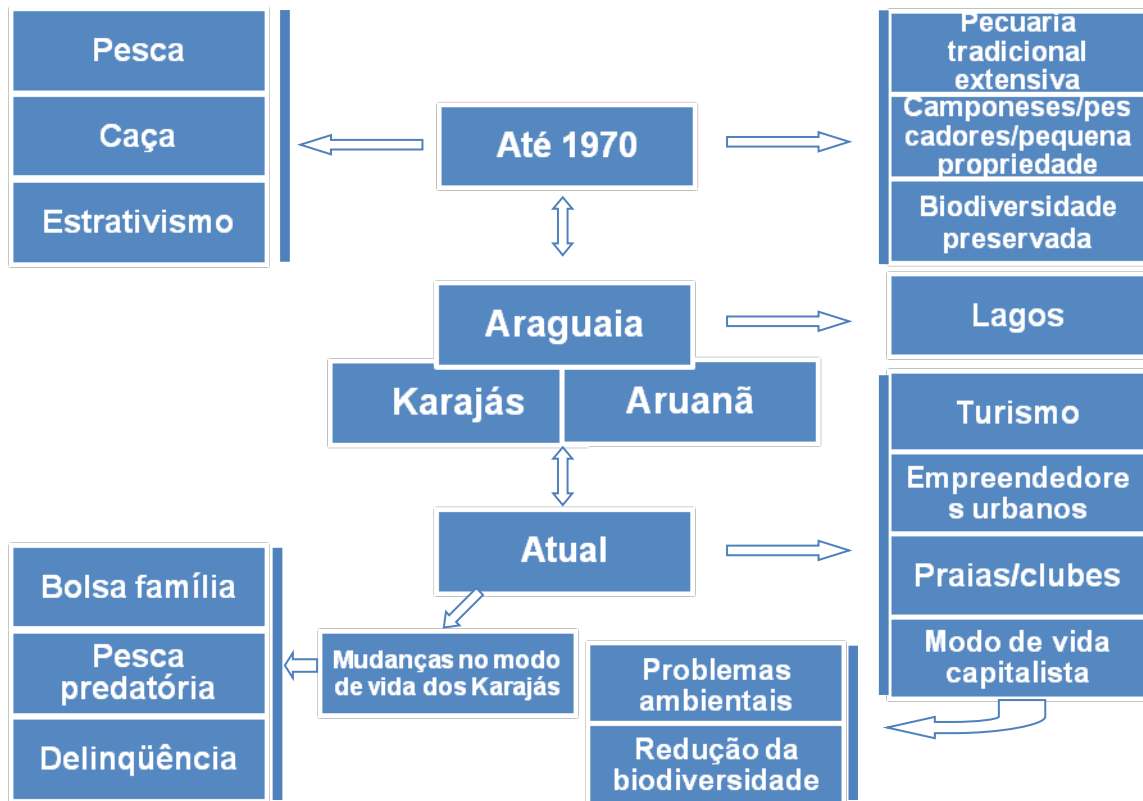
Pesca

Caça

Estrativismo

Até 1970

Pecuaria tradicional extensiva

Camponeses/pescadores/pequena propriedade

Biodiversidade preservada

Araguaia

Lagos

Karajás

Aruanã

Turismo

Empreendedores urbanos

Atual

Praias/clubes

Modo de vida capitalista

Bolsa família

Pesca predatória

Delinqüência

Mudanças no modo de vida dos Karajás

Problemas ambientais

Redução da biodiversidade